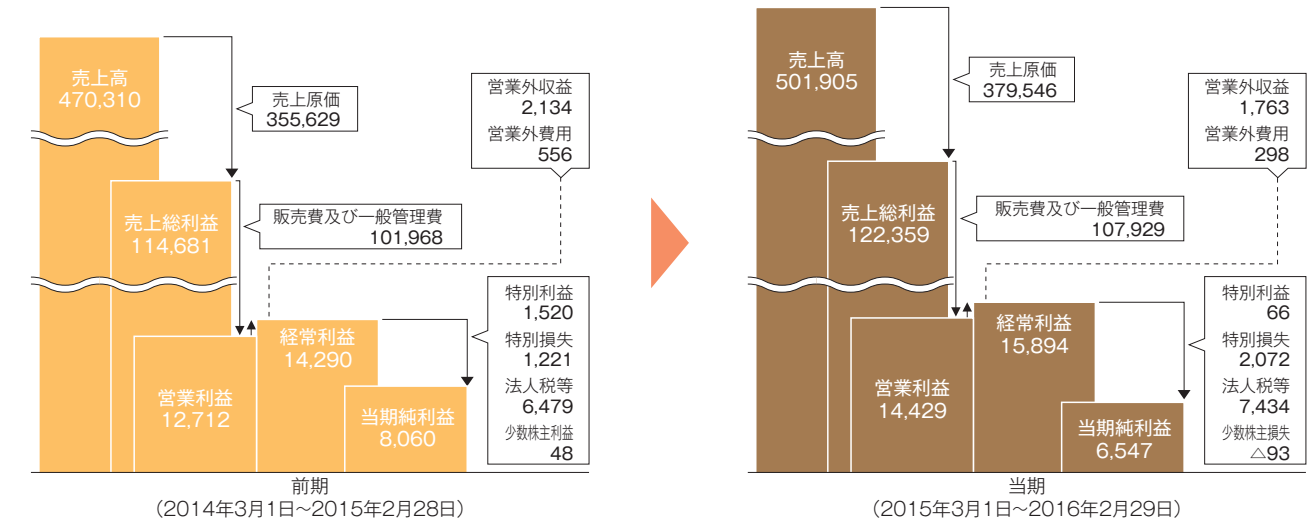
売上高
470,310

売上原価
355,629

営業外収益
2,134
営業外費用
556

売上総利益
114,681

販売費及び一般管理費
101,968

特別利益
1,520
特別損失
1,221
法人税等
6,479
少数株主利益
48

経常利益
14,290

営業利益
12,712

当期純利益
8,060

前期
（2014年3月1日～2015年2月28日）

売上高
501,905

売上原価
379,546

営業外収益
1,763
営業外費用
298

売上総利益
122,359

販売費及び一般管理費
107,929

特別利益
66
特別損失
2,072
法人税等
7,434
少数株主損失
△93

経常利益
15,894

営業利益
14,429

当期純利益
6,547

当期
（2015年3月1日～2016年2月29日）